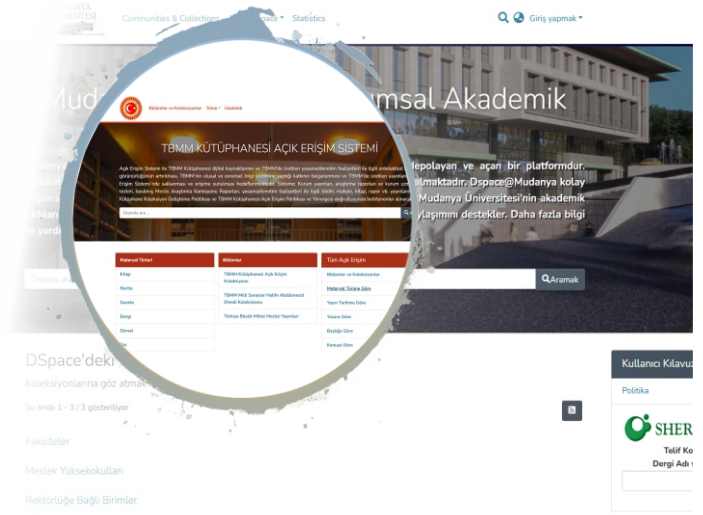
MUDANYA ÜNİVERSİTESİ

Communities & Collections

Dspace

Statistics

Giriş yapmak

Mudanya

umsal Akademik

depolayan ve açan bir platformdur.

almaktadır. Dspace@Mudanya kolay

Mudanya Üniversitesi'nin akademik

ylaşımını destekler. Daha fazla bilgi

Aramak

Bölümler ve Koleksiyonlar Tümü Statistik

TBMM KÜTÜPHANESİ AÇIK ERİŞİM SİSTEMİ

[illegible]

Materyal Türleri

Kitap

Harita

Gazete

Dergi

Görsel

Bölümler

TBMM Kütüphanesi Açık Erişim Koleksiyonu

TBMM Millî Saraylar Hatıra Albümleri Dijital Koleksiyonu

Türkiye Büyük Millet Meclisi Yayınları

Tüm Açık Erişim

Bölümler ve Koleksiyonlar

Materyal Türüne Göre

Yayın Tarihine Göre

Yazara Göre

Başlığa Göre

Konuya Göre

DSpace'deki

Koleksiyonlarına göz atmak

Şu anda 1 - 3 / 3 gösteriliyor

Fakülteler

Meslek Yüksekokulları

Rektörlüğe Bağlı Birimler

Kullanıcı Kılavuz

Politika

SHER

Telif Ko

Dergi Adı